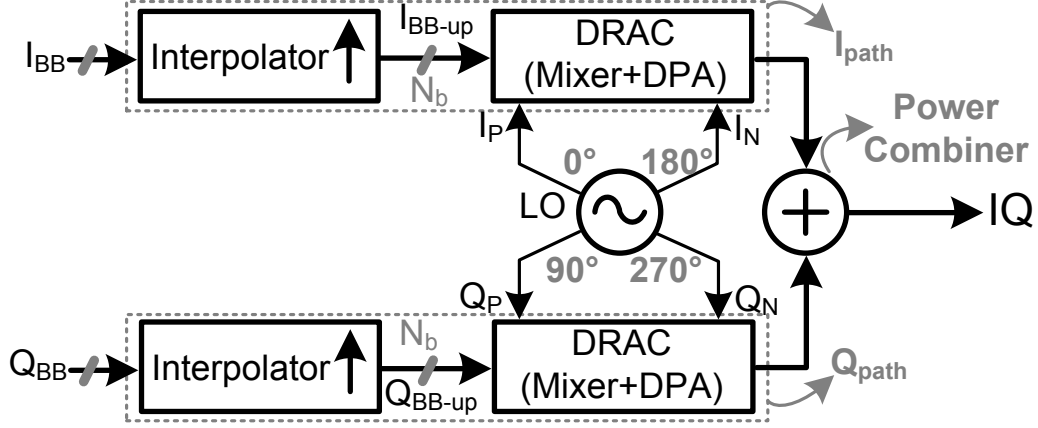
$I_{BB}$ Interpolator $I_{BB\text{-}up}$ $N_b$ DRAC (Mixer+DPA) $I_{path}$

$I_P$ $I_N$ 0° 180° Power Combiner

LO IQ

90° 270° $Q_P$ $Q_N$

$Q_{BB}$ Interpolator $N_b$ $Q_{BB\text{-}up}$ DRAC (Mixer+DPA) $Q_{path}$